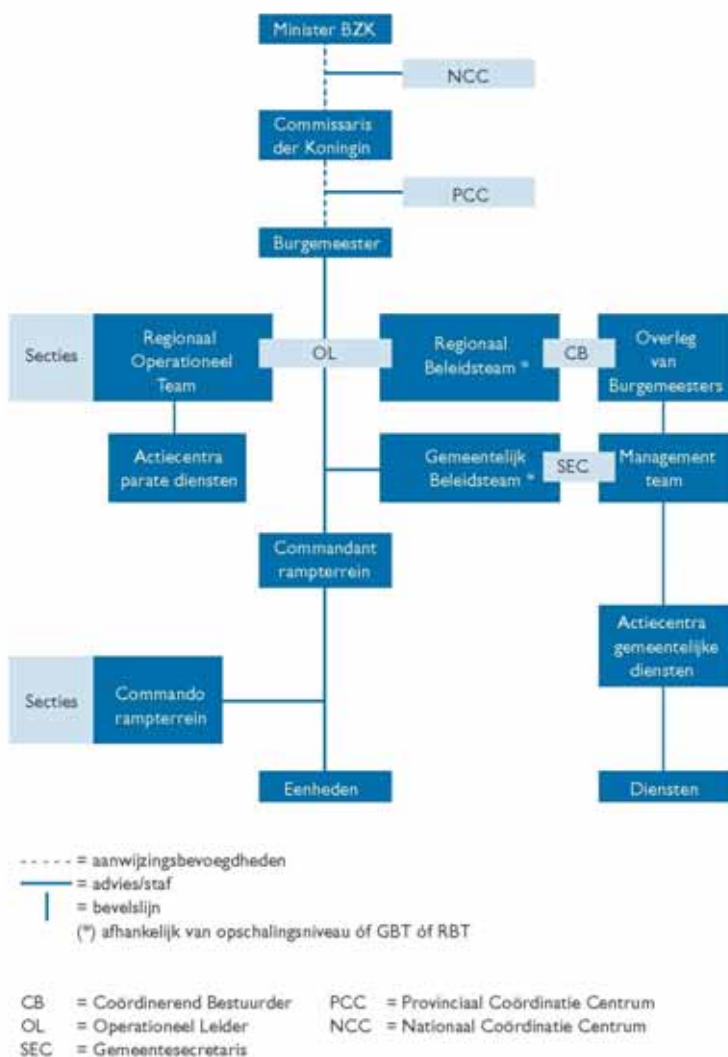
Minister BZK

NCC

Commissaris der Koningin

PCC

Burgemeester

Secties

Regionaal Operationeel Team

OL

Regionaal Beleidsteam *

CB

Overleg van Burgemeesters

Actiecentra parate diensten

Gemeentelijk Beleidsteam *

SEC

Management team

Commandant rampterrein

Actiecentra gemeentelijke diensten

Secties

Commando rampterrein

Eenheden

Diensten

- - - - - = aanwijzingsbevoegdheden
——— = advies/staf
| = bevelslijn
(*) afhankelijk van opschalingsniveau óf GBT óf RBT

CB = Coördinerend Bestuurder
OL = Operationeel Leider
SEC = Gemeentesecretaris

PCC = Provinciaal Coördinatie Centrum
NCC = Nationaal Coördinatie Centrum